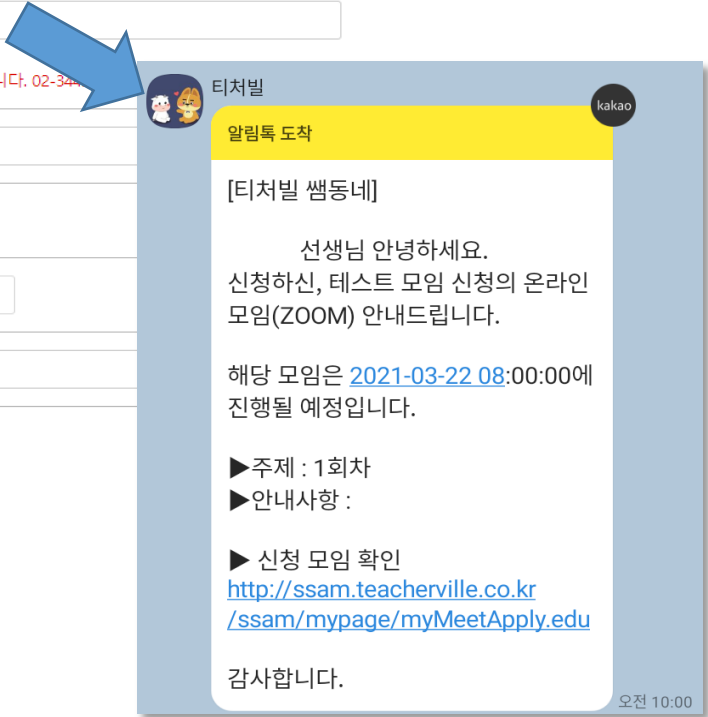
니다. 02-34

티처빌

kakao

알림톡 도착

[티처빌 쌤동네]

선생님 안녕하세요.
신청하신, 테스트 모임 신청의 온라인 모임(ZOOM) 안내드립니다.

해당 모임은 2021-03-22 08:00:00에 진행될 예정입니다.

▶주제 : 1회차
▶안내사항 :

▶ 신청 모임 확인
http://ssam.teacherville.co.kr/ssam/mypage/myMeetApply.edu

감사합니다.

오전 10:00